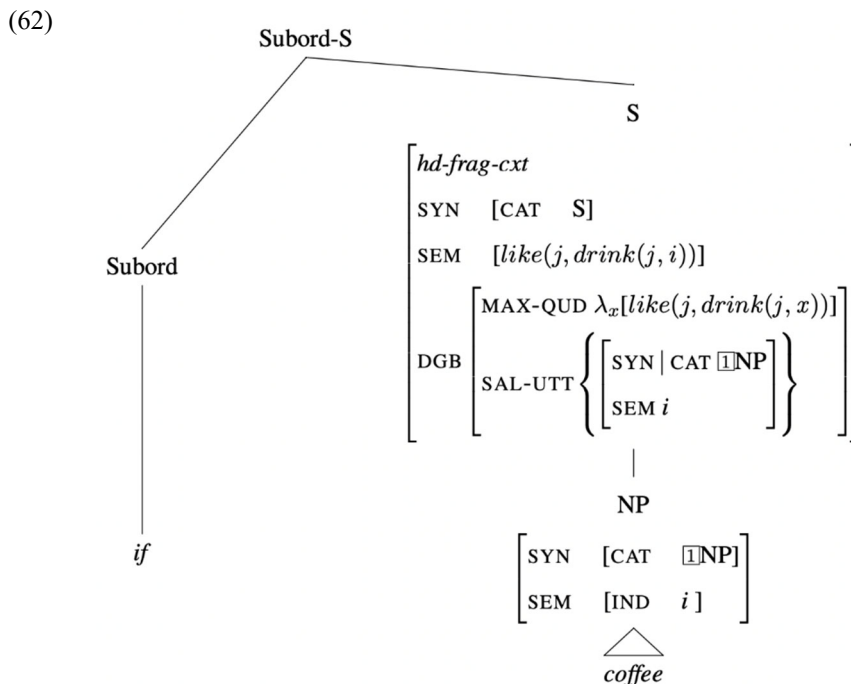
(62)

Subord-S

Subord

*if*

S

$\begin{bmatrix} \textit{hd-frag-cxt} \\ \text{SYN} \quad [\text{CAT} \quad \text{S}] \\ \text{SEM} \quad [like(j, drink(j, i))] \\ \text{DGB} \begin{bmatrix} \text{MAX-QUD } \lambda_x[like(j, drink(j, x))] \\ \text{SAL-UTT} \left\{ \begin{bmatrix} \text{SYN} \mid \text{CAT } \boxed{1}\text{NP} \\ \text{SEM } i \end{bmatrix} \right\} \end{bmatrix} \end{bmatrix}$

NP

$\begin{bmatrix} \text{SYN} \quad [\text{CAT} \quad \boxed{1}\text{NP}] \\ \text{SEM} \quad [\text{IND} \quad i\,] \end{bmatrix}$

*coffee*